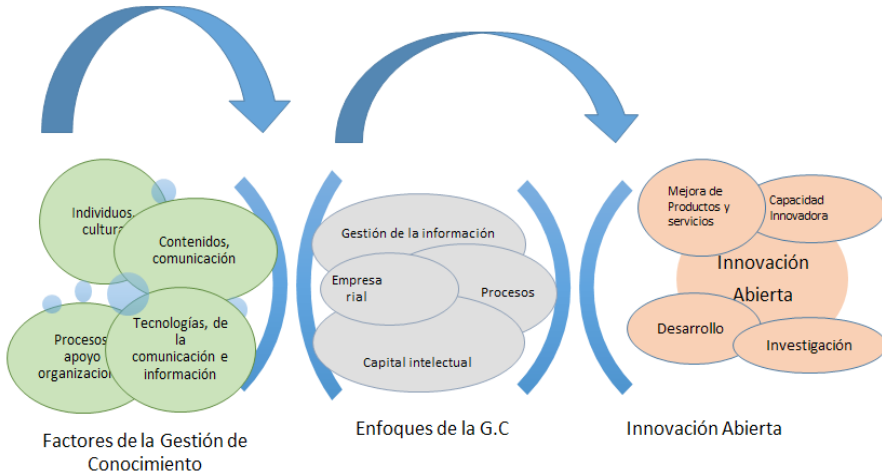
Individuos, cultura

Contenidos, comunicación

Procesos apoyo organizacional

Tecnologías, de la comunicación e información

Factores de la Gestión de Conocimiento

Gestión de la información

Empresarial

Procesos

Capital intelectual

Enfoques de la G.C

Mejora de Productos y servicios

Capacidad Innovadora

Innovación Abierta

Desarrollo

Investigación

Innovación Abierta